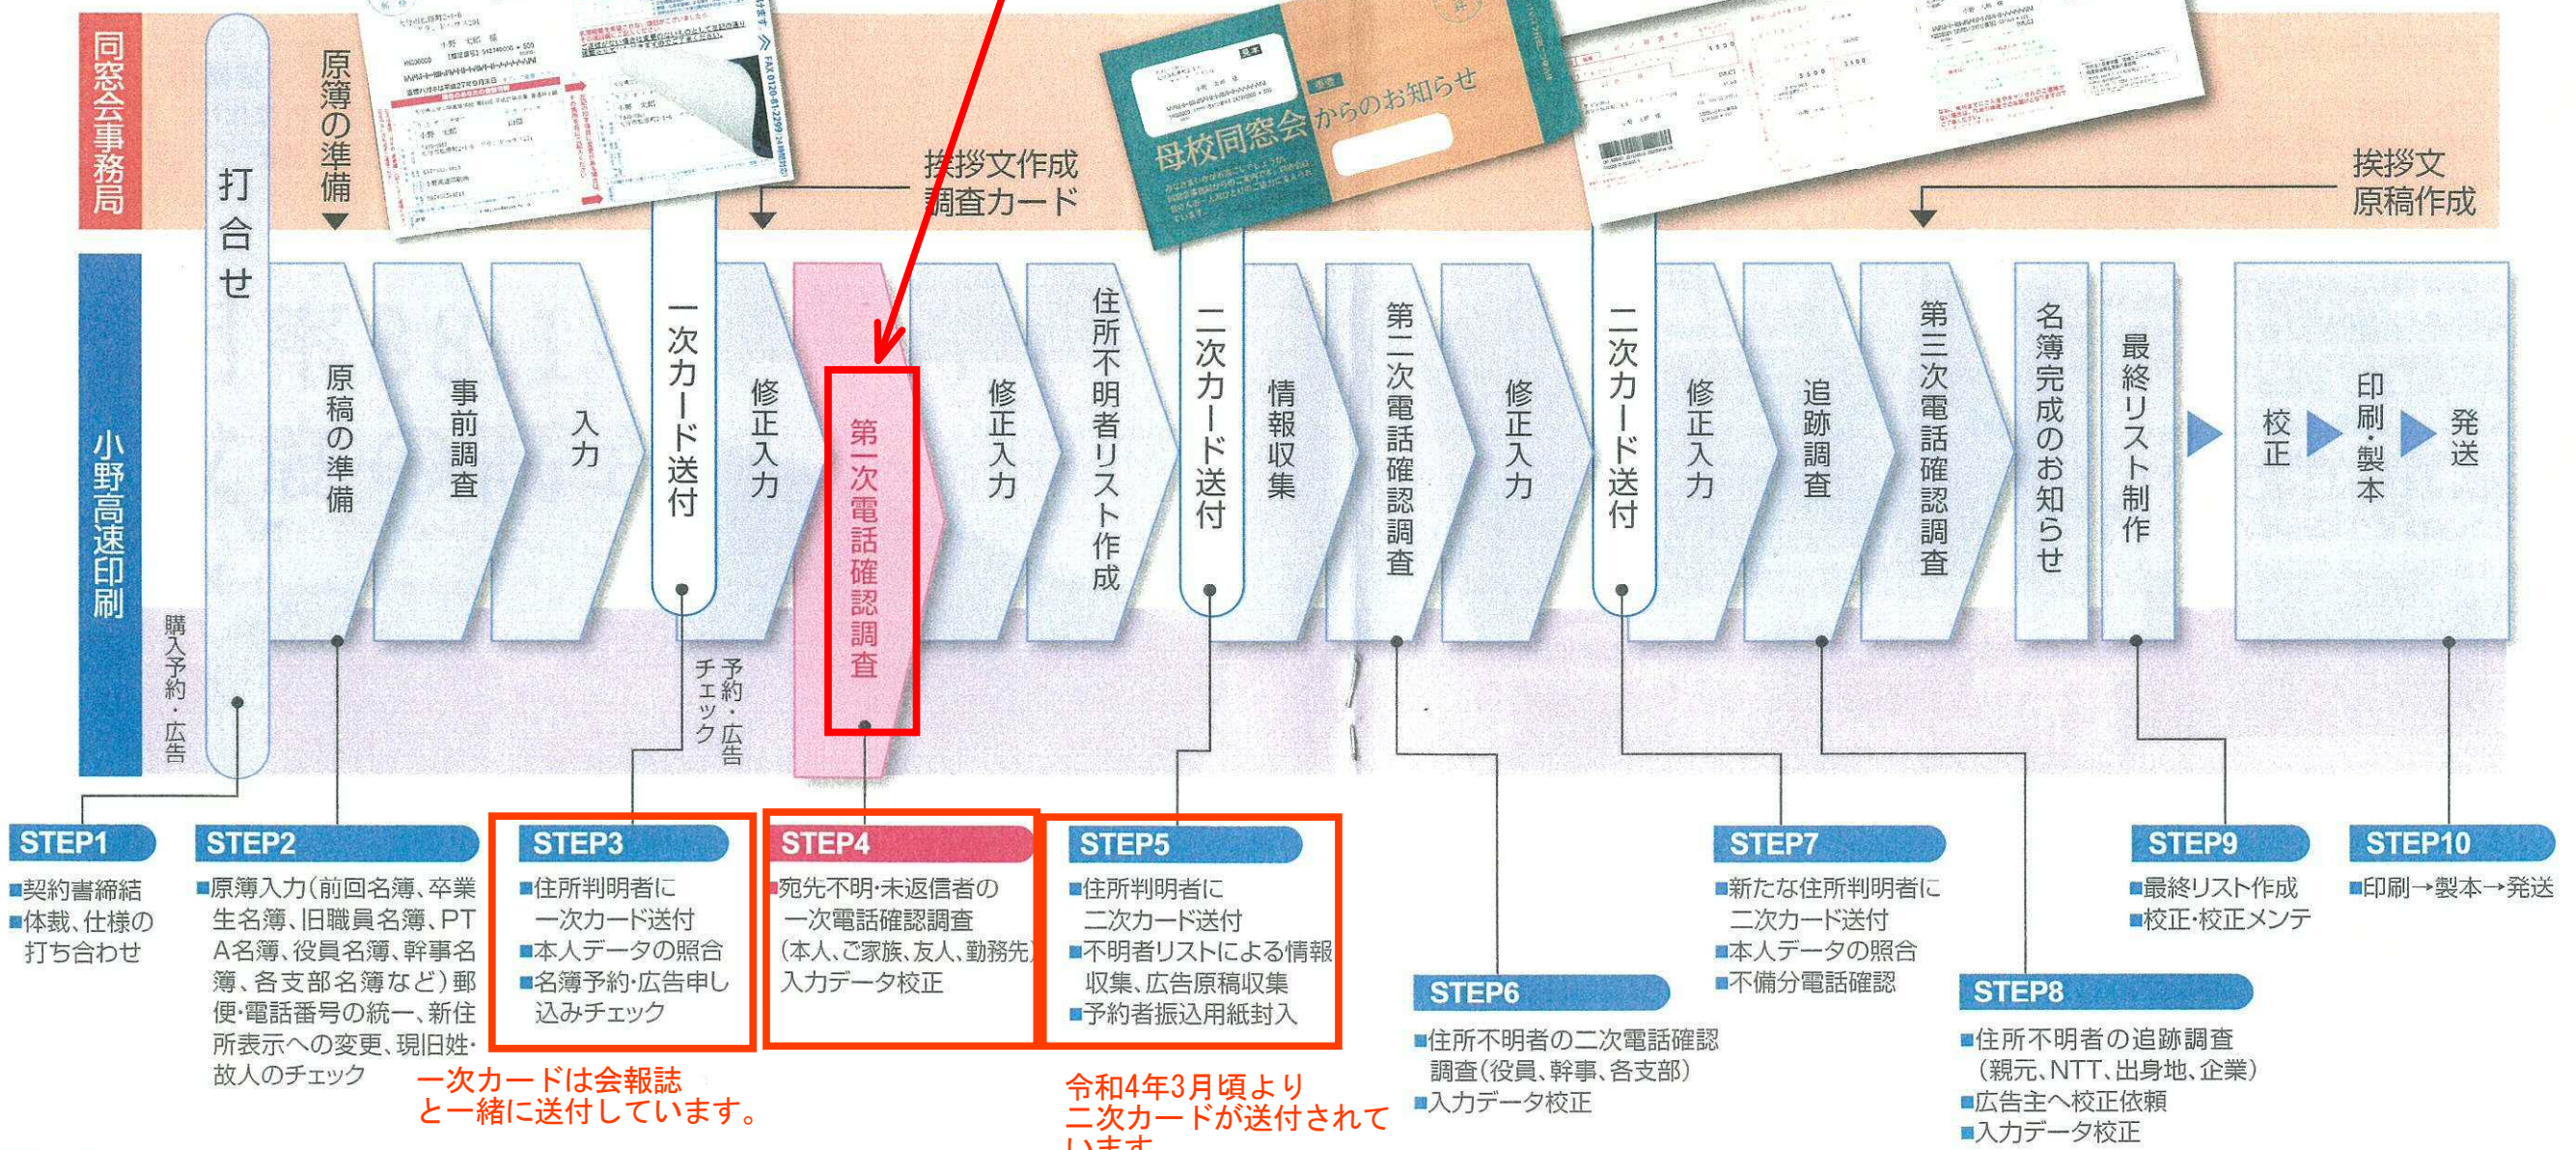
同窓会事務局

小野高速印刷

打合せ

購入予約・広告

原簿の準備

挨拶文作成
調査カード

母校同窓会からのお知らせ

挨拶文
原稿作成

原稿の準備

事前調査

入力

一次カード送付

予約・広告チェック

修正入力

第一次電話確認調査

修正入力

住所不明者リスト作成

二次カード送付

情報収集

第二次電話確認調査

修正入力

二次カード送付

修正入力

追跡調査

第三次電話確認調査

名簿完成のお知らせ

最終リスト制作

校正

印刷・製本

発送

STEP1
■契約書締結
■体裁、仕様の打ち合わせ

STEP2
■原簿入力(前回名簿、卒業生名簿、旧職員名簿、PTA名簿、役員名簿、幹事名簿、各支部名簿など)郵便・電話番号の統一、新住所表示への変更、現旧姓・故人のチェック

STEP3
■住所判明者に一次カード送付
■本人データの照合
■名簿予約・広告申し込みチェック

一次カードは会報誌と一緒に送付しています。

STEP4
■宛先不明・未返信者の一次電話確認調査(本人、ご家族、友人、勤務先)入力データ校正

STEP5
■住所判明者に二次カード送付
■不明者リストによる情報収集、広告原稿収集
■予約者振込用紙封入

令和4年3月頃より二次カードが送付されて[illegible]

STEP6
■住所不明者の二次電話確認調査(役員、幹事、各支部)
■入力データ校正

STEP7
■新たな住所判明者に二次カード送付
■本人データの照合
■不備分電話確認

STEP8
■住所不明者の追跡調査(親元、NTT、出身地、企業)
■広告主へ校正依頼
■入力データ校正

STEP9
■最終リスト作成
■校正・校正メンテ

STEP10
■印刷→製本→発送